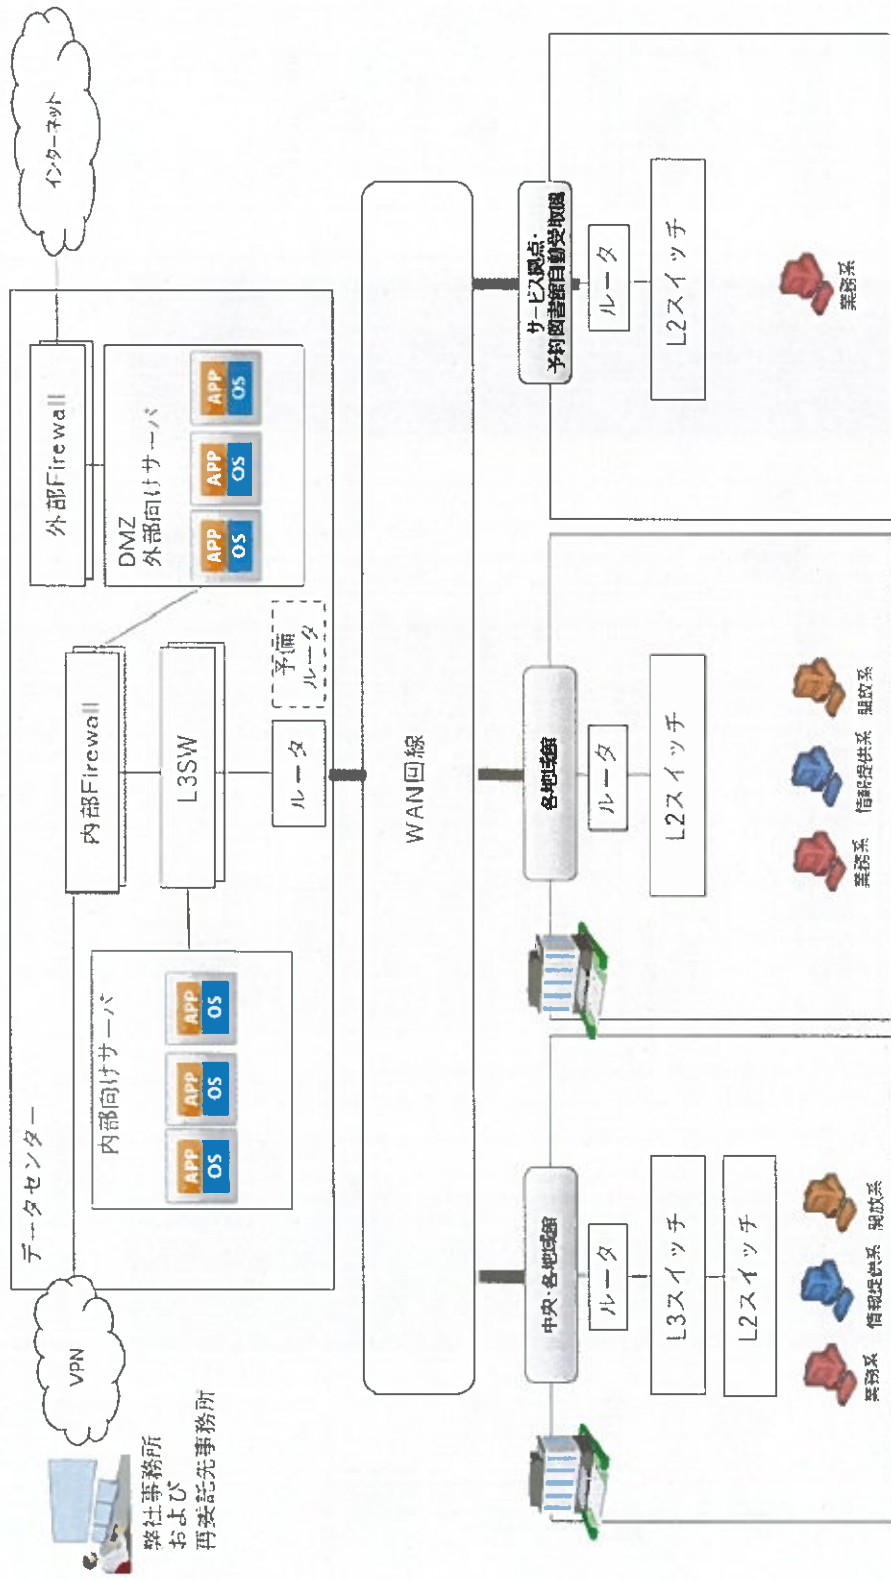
インターネット

外部Firewall

DMZ
外部向けサーバ

APP OS

APP OS

APP OS

内部Firewall

L3SW

予備
ルータ

ルータ

内部向けサーバ

APP OS

APP OS

APP OS

データセンター

VPN

弊社事務所
および
再委託先事務所

WAN回線

サービス拠点・
半約図書館自動受取機

ルータ

L2スイッチ

業務系

各地域館

ルータ

L2スイッチ

業務系 情報提供系 開放系

中央・各地域館

ルータ

L3スイッチ

L2スイッチ

業務系 情報提供系 開放系